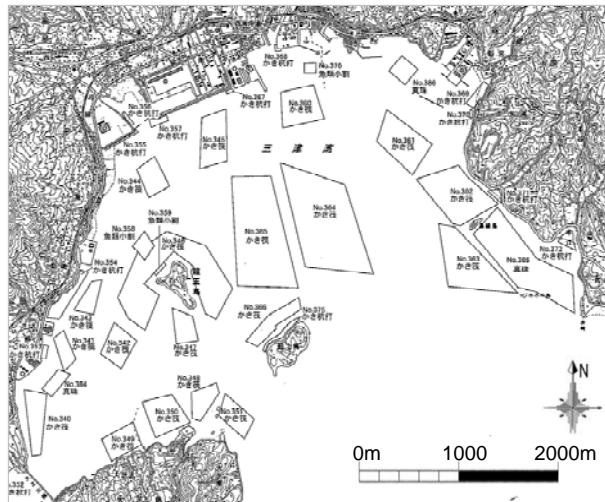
No.316
魚類小割

No.369
かき筏

No.367
かき杭打

No.360
かき筏

No.366
真珠

No.369
かき杭打

No.370
かき杭打

No.356
かき杭打

No.357
かき杭打

No.345
かき筏

No.361
かき筏

三 津 湾

No.355
かき杭打

No.344
かき筏

No.362
かき筏

No.371
かき杭打

No.364
かき筏

No.358
魚類小割

No.339
魚類小割

No.365
かき筏

No.348
かき筏

No.363
かき筏

No.368
真珠

No.372
かき杭打

No.354
かき杭打

No.369
かき筏

No.375
かき杭打

No.343
かき筏

No.342
かき筏

No.342
かき筏

No.347
かき筏

No.353
かき杭打

No.384
真珠

No.352
かき筏

No.340
かき筏

No.350
かき筏

No.351
かき筏

No.349
かき筏

N

0m 1000 2000m

No.332